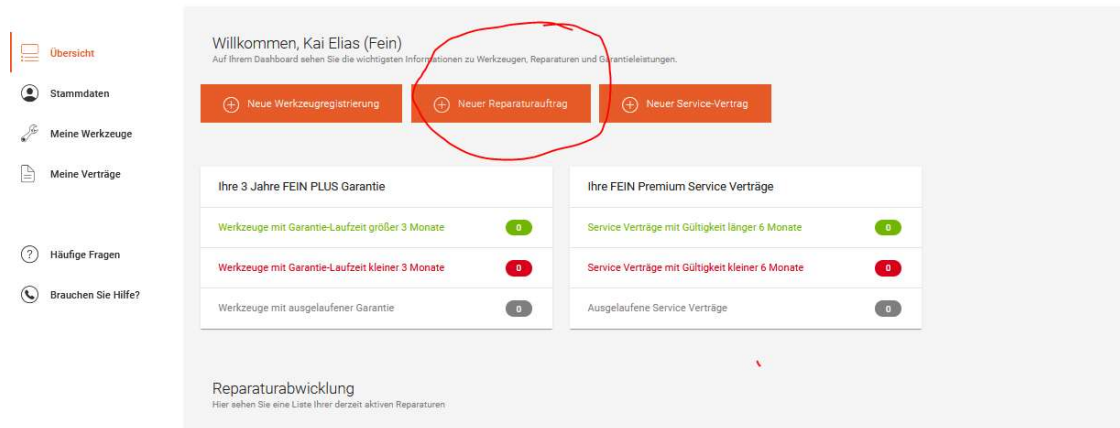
Übersicht

Stammdaten

Meine Werkzeuge

Meine Verträge

Häufige Fragen

Brauchen Sie Hilfe?

Willkommen, Kai Elias (Fein)

Auf Ihrem Dashboard sehen Sie die wichtigsten Informationen zu Werkzeugen, Reparaturen und Garantieleistungen.

Neue Werkzeugregistrierung

Neuer Reparaturauftrag

Neuer Service-Vertrag

Ihre 3 Jahre FEIN PLUS Garantie

| | |
|---|---|
| Werkzeuge mit Garantie-Laufzeit größer 3 Monate | 0 |
| Werkzeuge mit Garantie-Laufzeit kleiner 3 Monate | 0 |
| Werkzeuge mit ausgelaufener Garantie | 0 |

Ihre FEIN Premium Service Verträge

| | |
|---|---|
| Service Verträge mit Gültigkeit länger 6 Monate | 0 |
| Service Verträge mit Gültigkeit kleiner 6 Monate | 0 |
| Ausgelaufene Service Verträge | 0 |

Reparaturabwicklung

Hier sehen Sie eine Liste Ihrer derzeit aktiven Reparaturen